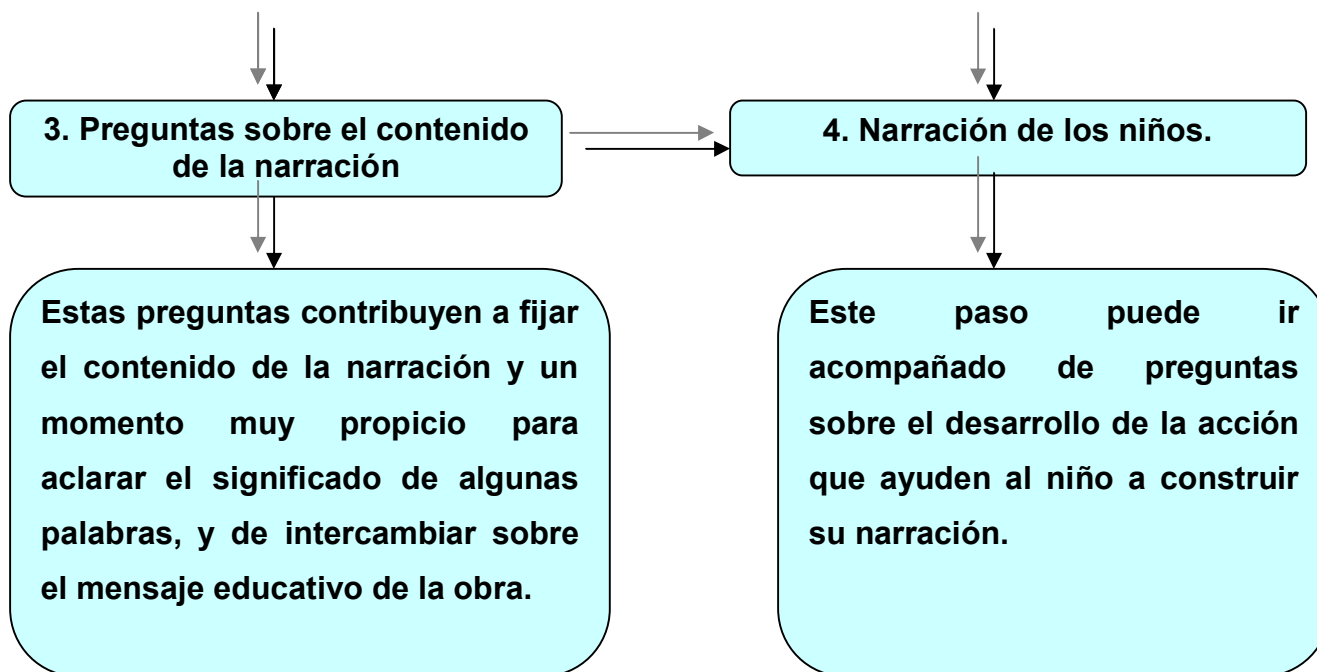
3. Preguntas sobre el contenido de la narración

4. Narración de los niños.

Estas preguntas contribuyen a fijar el contenido de la narración y un momento muy propicio para aclarar el significado de algunas palabras, y de intercambiar sobre el mensaje educativo de la obra.

Este paso puede ir acompañado de preguntas sobre el desarrollo de la acción que ayuden al niño a construir su narración.